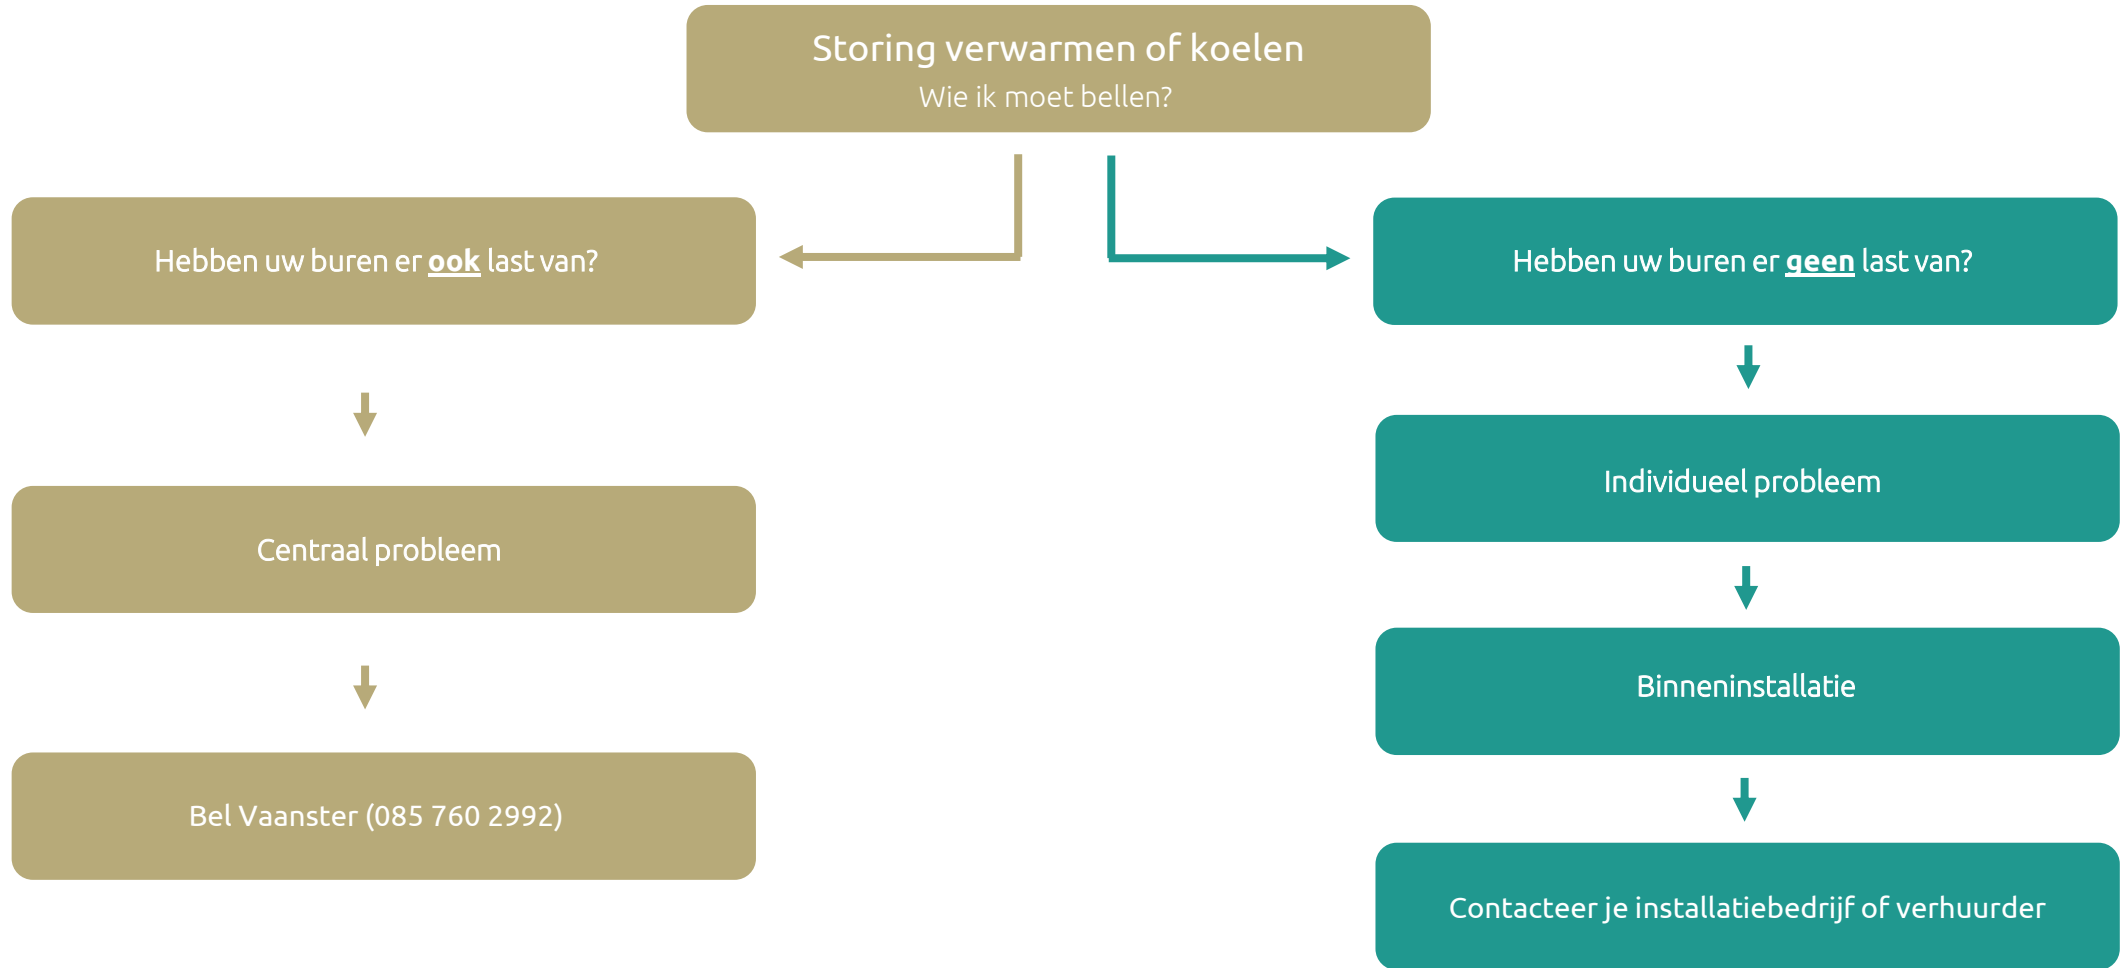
Storing verwarmen of koelen
Wie ik moet bellen?

Hebben uw buren er ook last van?

Centraal probleem

Bel Vaanster (085 760 2992)

Hebben uw buren er geen last van?

Individueel probleem

Binneninstallatie

Contacteer je installatiebedrijf of verhuurder